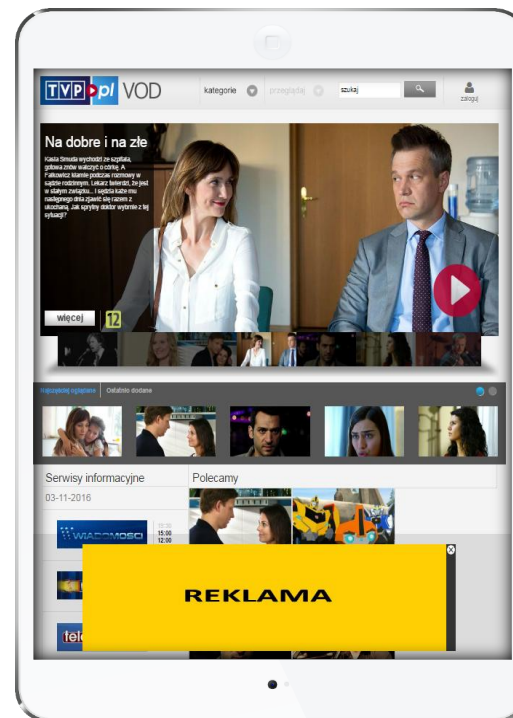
TVP pl VOD kategorie przeglądaj szukaj zaloguj

Na dobre i na złe

Kasia Smuda wychodzi ze szpitala, gotowa znów walczyć o córkę. A Falkowicz kłamie podczas rozmowy w sądzie rodzinnym. Lekarz twierdzi, że jest w stałym związku... i sędzia każe mu następnego dnia zjawić się razem z ukochaną. Jak sprytny doktor wybrnie z tej sytuacji?

więcej 12

Najczęściej oglądane Ostatnio dodane

Serwisy informacyjne Polecamy

03-11-2016

WIADOMOŚCI 15:00 12:00

REKLAMA